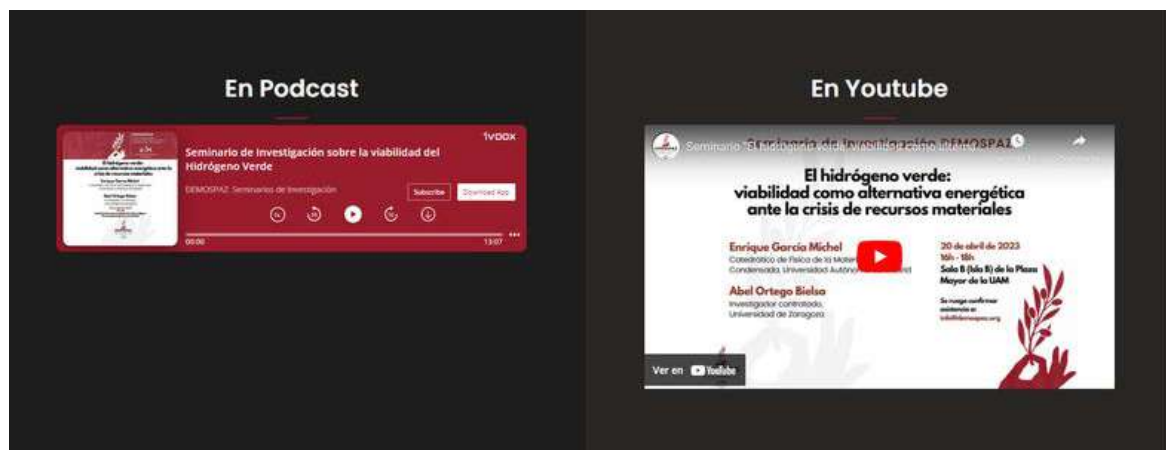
En Podcast

ivoox

Seminario de Investigación sobre la viabilidad del Hidrógeno Verde

DEMOSPAZ. Seminarios de Investigación

Subscribe

Download App

00:00

13:07

En Youtube

Seminario "El hidrógeno verde: viabilidad como alternativa... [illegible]

Seminario de Investigación DEMOSPAZ

El hidrógeno verde: viabilidad como alternativa energética ante la crisis de recursos materiales

Enrique García Michel
Catedrático de Física de la Materia Condensada. Universidad Autónoma de Madrid

Abel Ortego Bielsa
Investigador contratado. Universidad de Zaragoza

20 de abril de 2023
16h - 18h
Sala 8 (sala 8) de la Plaza Mayor de la UAM

Se ruega confirmar asistencia en info@demospaz.org

Ver en YouTube